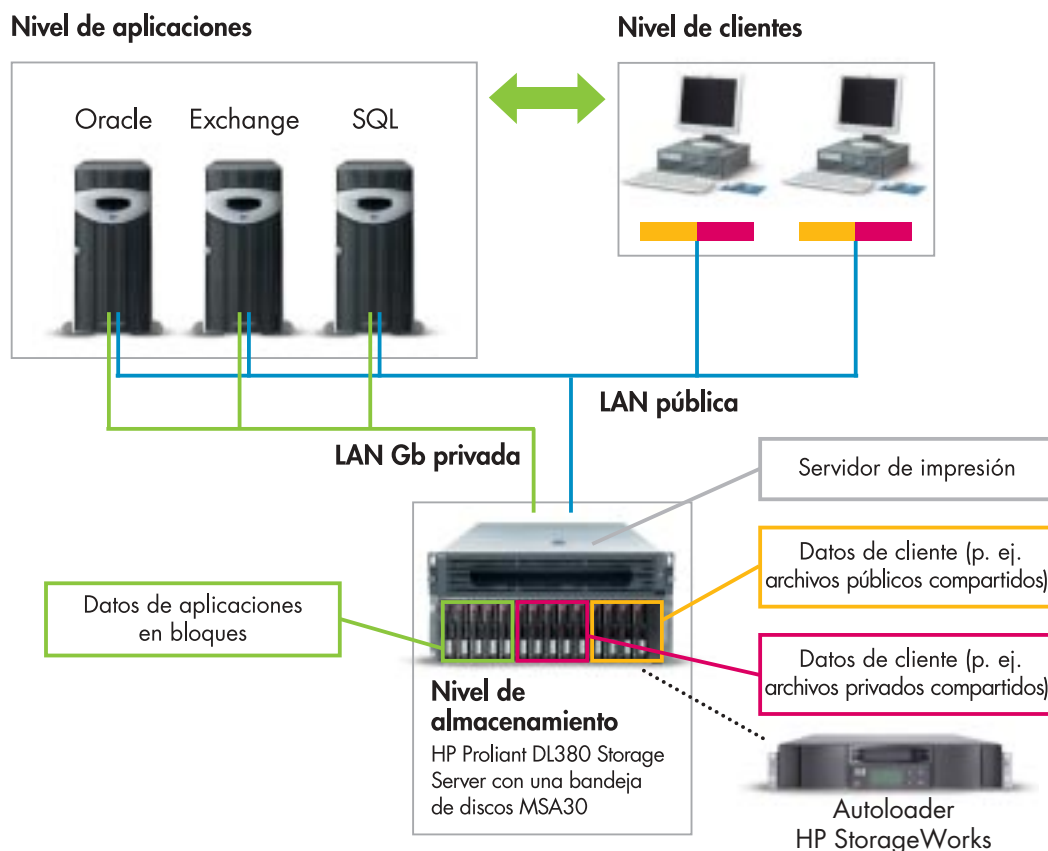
Nivel de aplicaciones

Nivel de clientes

Oracle

Exchange

SQL

LAN pública

LAN Gb privada

Servidor de impresión

Datos de cliente (p. ej. archivos públicos compartidos)

Datos de aplicaciones en bloques

Datos de cliente (p. ej. archivos privados compartidos)

Nivel de almacenamiento

HP Proliant DL380 Storage Server con una bandeja de discos MSA30

Autoloader HP StorageWorks